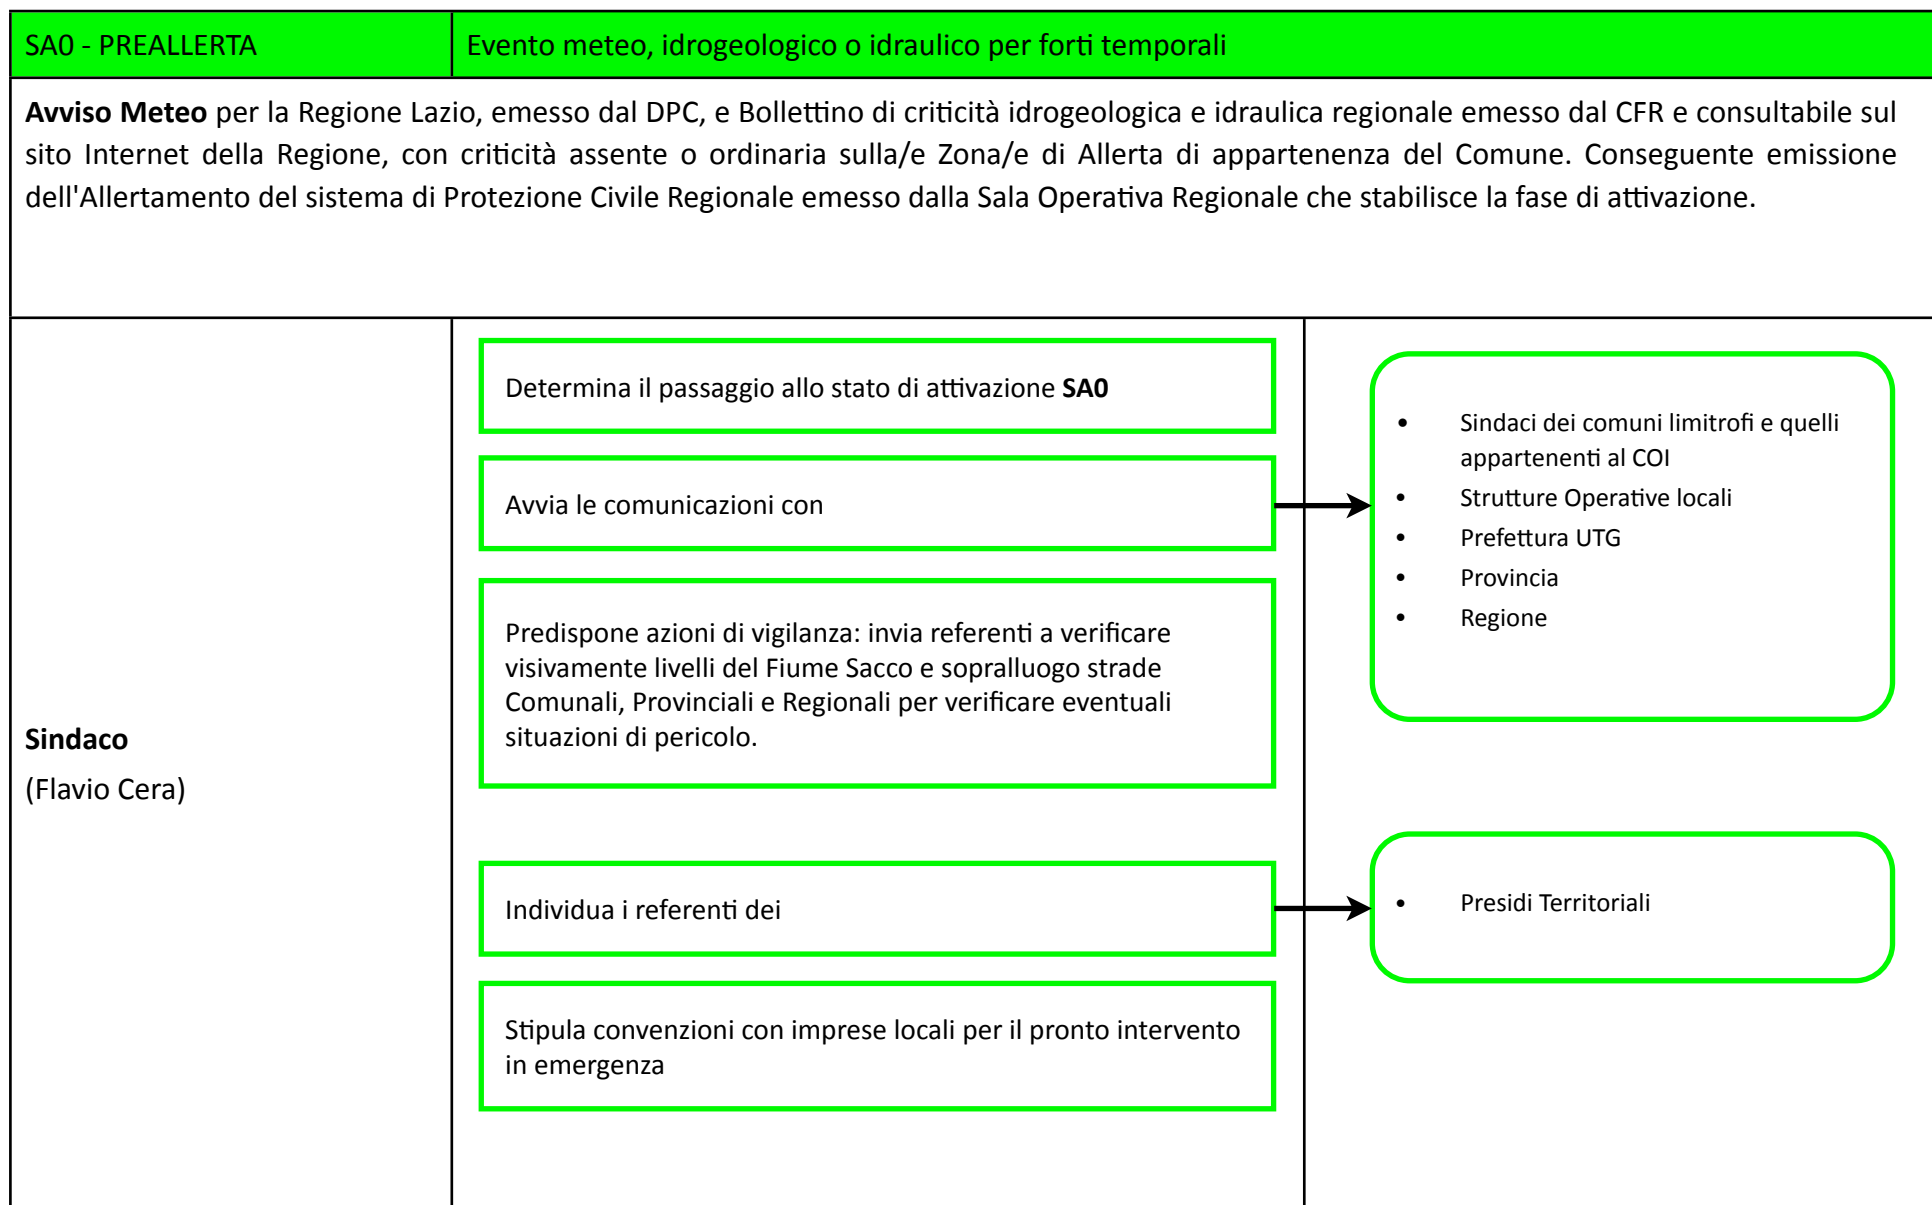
SA0 - PREALLERTA

Evento meteo, idrogeologico o idraulico per forti temporali

**Avviso Meteo** per la Regione Lazio, emesso dal DPC, e Bollettino di criticità idrogeologica e idraulica regionale emesso dal CFR e consultabile sul sito Internet della Regione, con criticità assente o ordinaria sulla/e Zona/e di Allerta di appartenenza del Comune. Conseguente emissione dell'Allertamento del sistema di Protezione Civile Regionale emesso dalla Sala Operativa Regionale che stabilisce la fase di attivazione.

**Sindaco**
(Flavio Cera)

Determina il passaggio allo stato di attivazione **SA0**

Avvia le comunicazioni con

- Sindaci dei comuni limitrofi e quelli appartenenti al COI
- Strutture Operative locali
- Prefettura UTG
- Provincia
- Regione

Predispone azioni di vigilanza: invia referenti a verificare visivamente livelli del Fiume Sacco e sopralluogo strade Comunali, Provinciali e Regionali per verificare eventuali situazioni di pericolo.

Individua i referenti dei

- Presidi Territoriali

Stipula convenzioni con imprese locali per il pronto intervento in emergenza